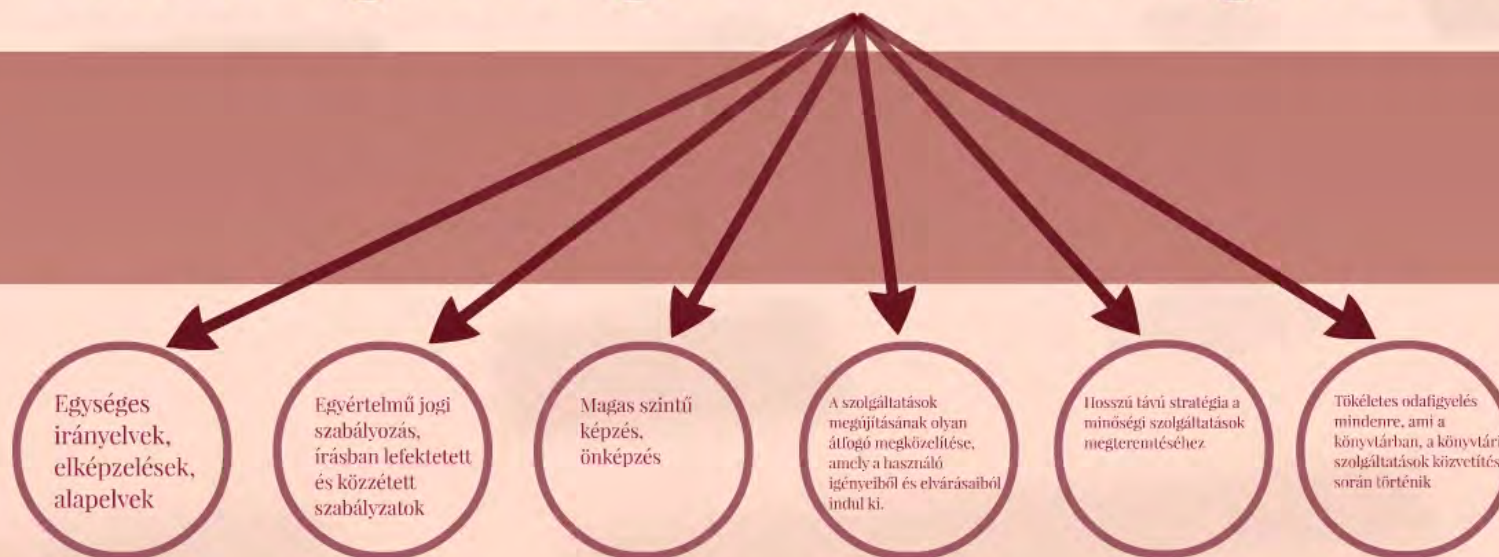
Egységes irányelvek, elképzelések, alapelvek

Egyértelmű jogi szabályozás, írásban lefektetett és közzétett szabályzatok

Magas szintű képzés, önképzés

A szolgáltatások megújításának olyan átfogó megközelítése, amely a használó igényeiből és elvárásaiból indul ki.

Hosszú távú stratégia a minőségi szolgáltatások megteremtéséhez

Tökéletes odafigyelés mindenre, ami a könyvtárban, a könyvtári szolgáltatások közvetítése során történik